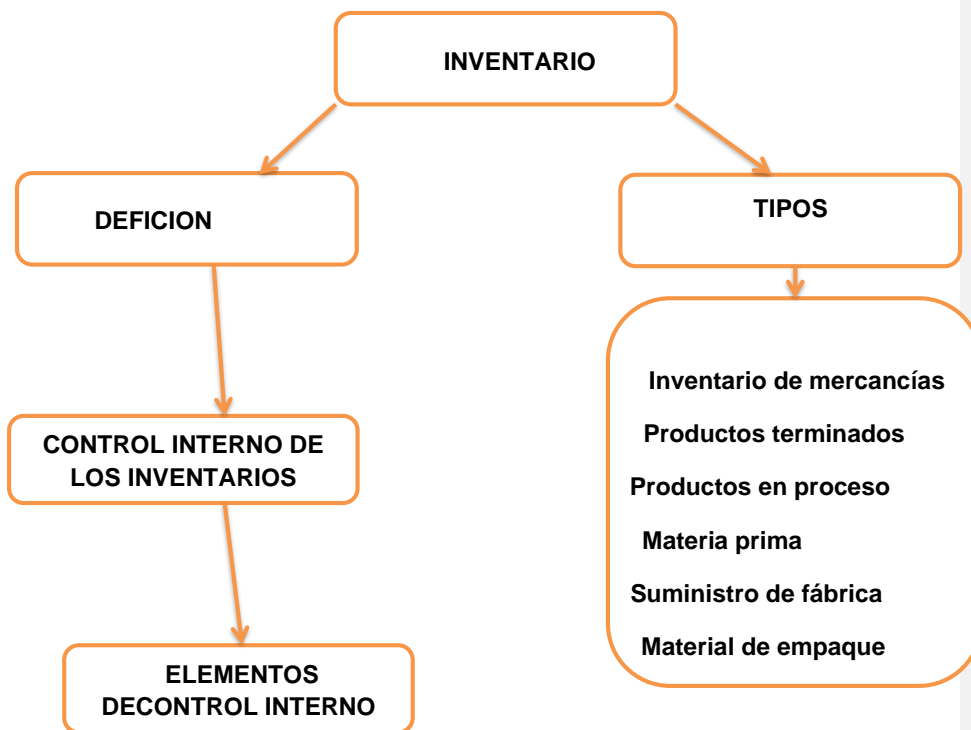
INVENTARIO

DEFICION

TIPOS

Inventario de mercancías

Productos terminados

Productos en proceso

Materia prima

Suministro de fábrica

Material de empaque

CONTROL INTERNO DE LOS INVENTARIOS

ELEMENTOS DECONTROL INTERNO